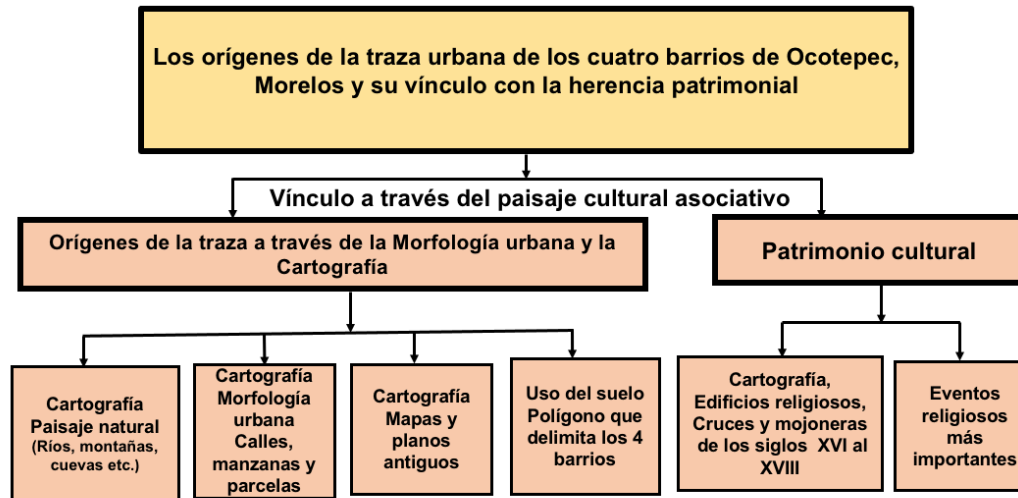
Los orígenes de la traza urbana de los cuatro barrios de Ocotepec, Morelos y su vínculo con la herencia patrimonial

Vínculo a través del paisaje cultural asociativo

Orígenes de la traza a través de la Morfología urbana y la Cartografía

Patrimonio cultural

Cartografía Paisaje natural (Ríos, montañas, cuevas etc.)

Cartografía Morfología urbana Calles, manzanas y parcelas

Cartografía Mapas y planos antiguos

Uso del suelo Polígono que delimita los 4 barrios

Cartografía, Edificios religiosos, Cruces y mojoneras de los siglos XVI al XVIII

Eventos religiosos más importantes